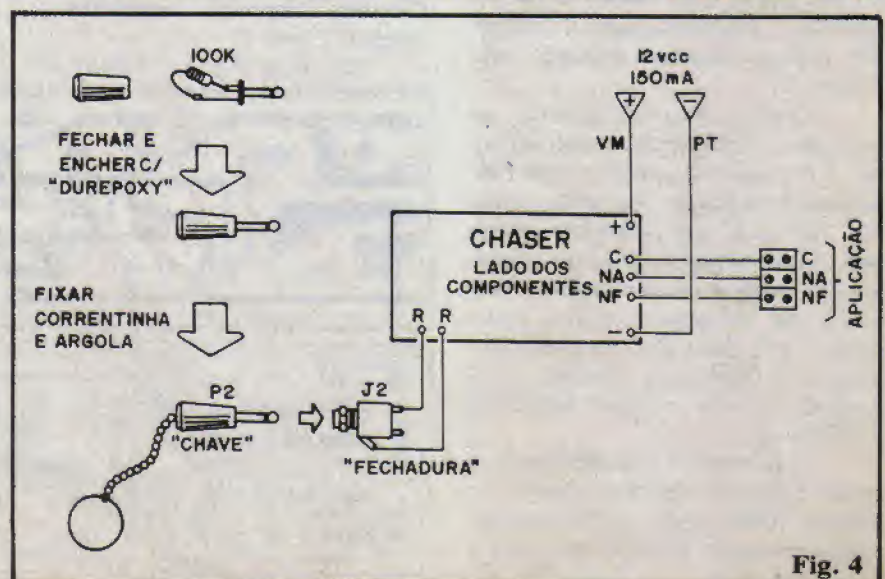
100K

FECHAR E ENCHER C/ "DUREPOXY"

FIXAR CORRENTINHA E ARGOLA

P2

"CHAVE"

J2

"FECHADURA"

12 vcc
150 mA

+

−

VM

PT

CHASER
LADO DOS COMPONENTES

+

C

NA

NF

−

R

R

C

NA

NF

APLICAÇÃO

Fig. 4